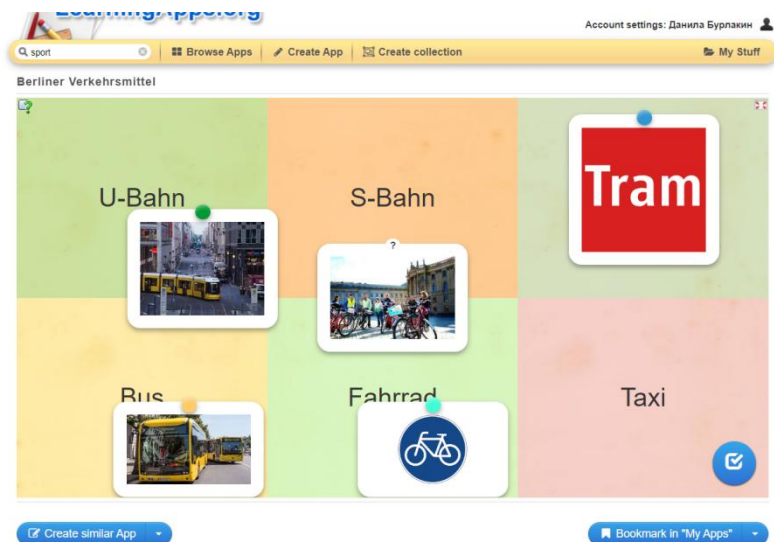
LearningApps.org

Account settings: Данила Бурлакин

sport

Browse Apps

Create App

Create collection

My Stuff

Berliner Verkehrsmittel

U-Bahn

S-Bahn

Tram

?

Bus

Fahrrad

Taxi

Create similar App

Bookmark in "My Apps"